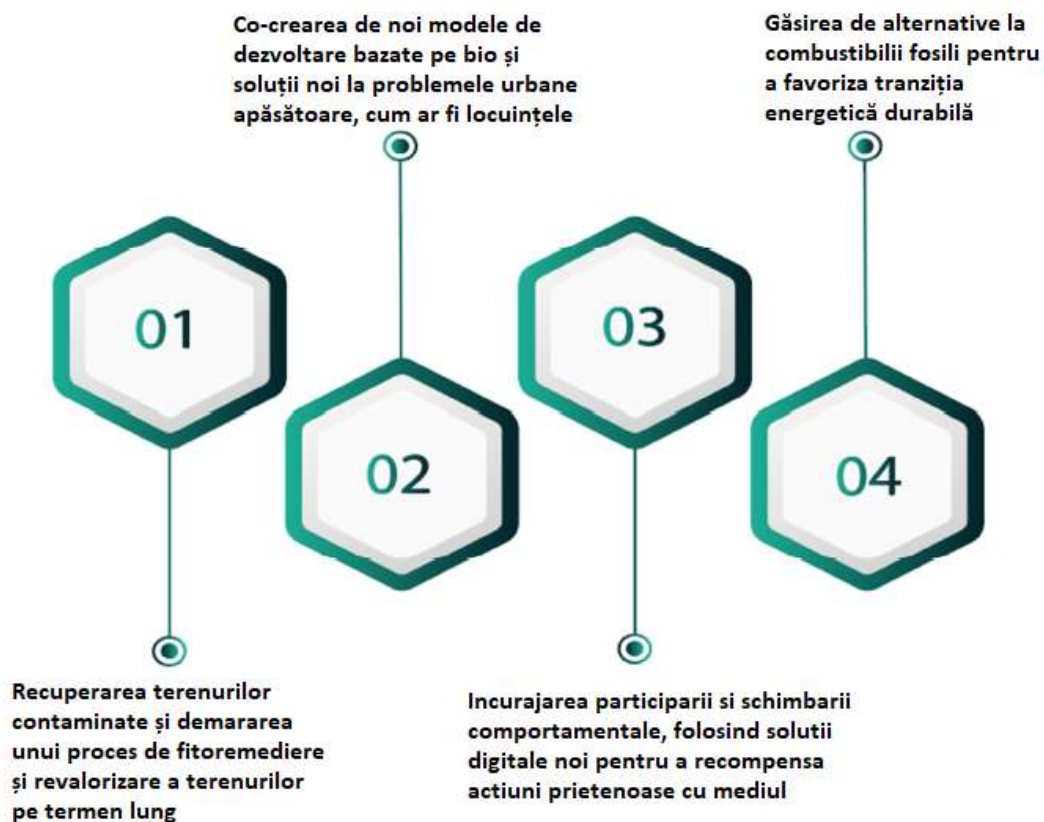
Co-crearea de noi modele de dezvoltare bazate pe bio și soluții noi la problemele urbane apăsătoare, cum ar fi locuințele

Găsirea de alternative la combustibilii fosili pentru a favoriza tranziția energetică durabilă

01

02

03

04

Recuperarea terenurilor contaminate și demararea unui proces de fitoremediere și revalorizare a terenurilor pe termen lung

Incurajarea participarii si schimbarii comportamentale, folosind solutii digitale noi pentru a recompensa actiuni prietenoase cu mediul